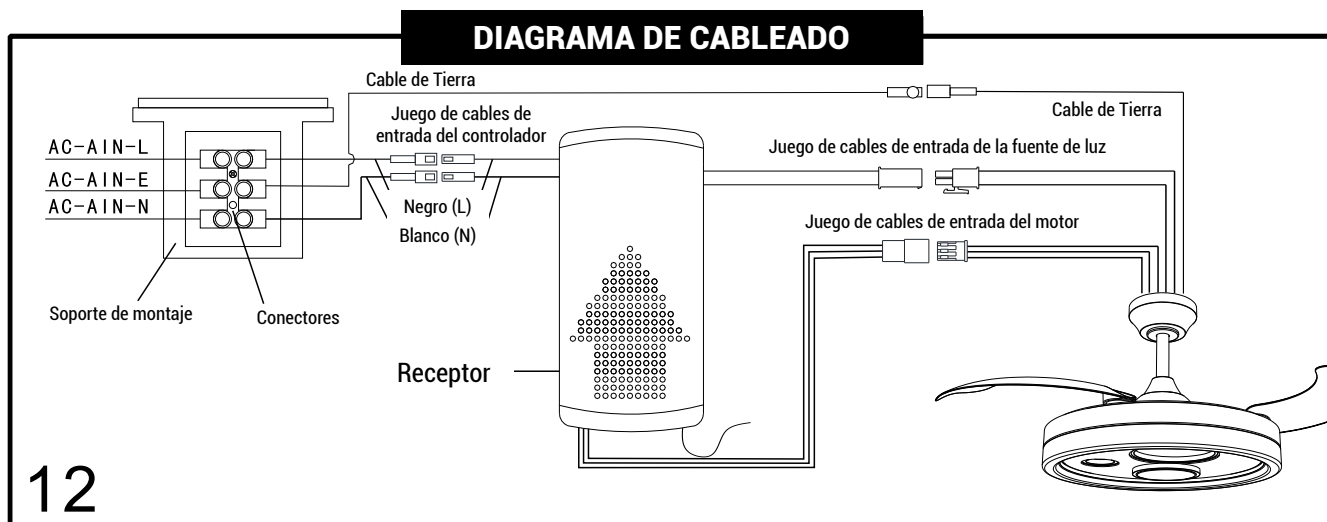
DIAGRAMA DE CABLEADO

Cable de Tierra

Cable de Tierra

Juego de cables de entrada del controlador

AC-AIN-L

AC-AIN-E

AC-AIN-N

Juego de cables de entrada de la fuente de luz

Negro (L)

Blanco (N)

Juego de cables de entrada del motor

Soporte de montaje

Conectores

Receptor

12